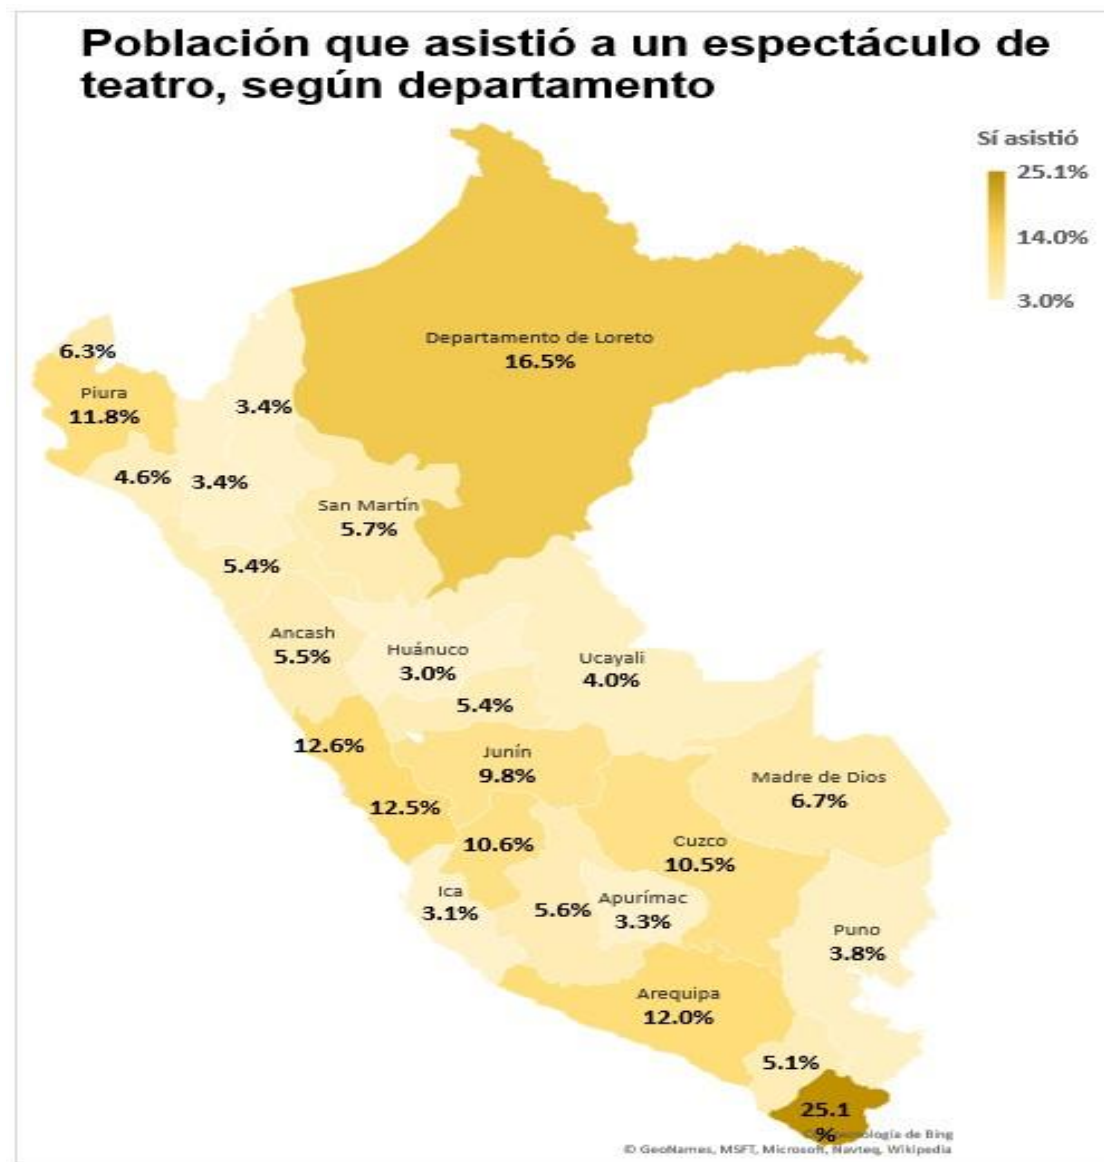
Población que asistió a un espectáculo de teatro, según departamento

Sí asistió
25.1%
14.0%
3.0%

Departamento de Loreto
16.5%

6.3%
Piura
11.8%
3.4%
4.6%
3.4%
San Martín
5.7%
5.4%
Ancash
5.5%
Huánuco
3.0%
Ucayali
4.0%
5.4%
12.6%
Junín
9.8%
Madre de Dios
6.7%
12.5%
10.6%
Cuzco
10.5%
Ica
3.1%
5.6%
Apurímac
3.3%
Puno
3.8%
Arequipa
12.0%
5.1%
25.1
%

© Tecnología de Bing
© GeoNames, MSFT, Microsoft, Navteq, Wikipedia